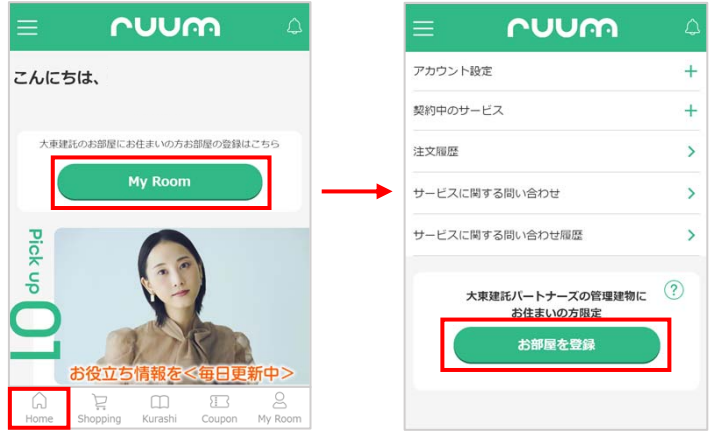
ruum

こんにちは、

大東建託のお部屋にお住まいの方お部屋の登録はこちら

My Room

Pick up 01

お役立ち情報を<毎日更新中>

Home
Shopping
Kurashi
Coupon
My Room

ruum

アカウント設定 +

契約中のサービス +

注文履歴 >

サービスに関する問い合わせ >

サービスに関する問い合わせ履歴 >

大東建託パートナーズの管理建物に お住まいの方限定

?

お部屋を登録